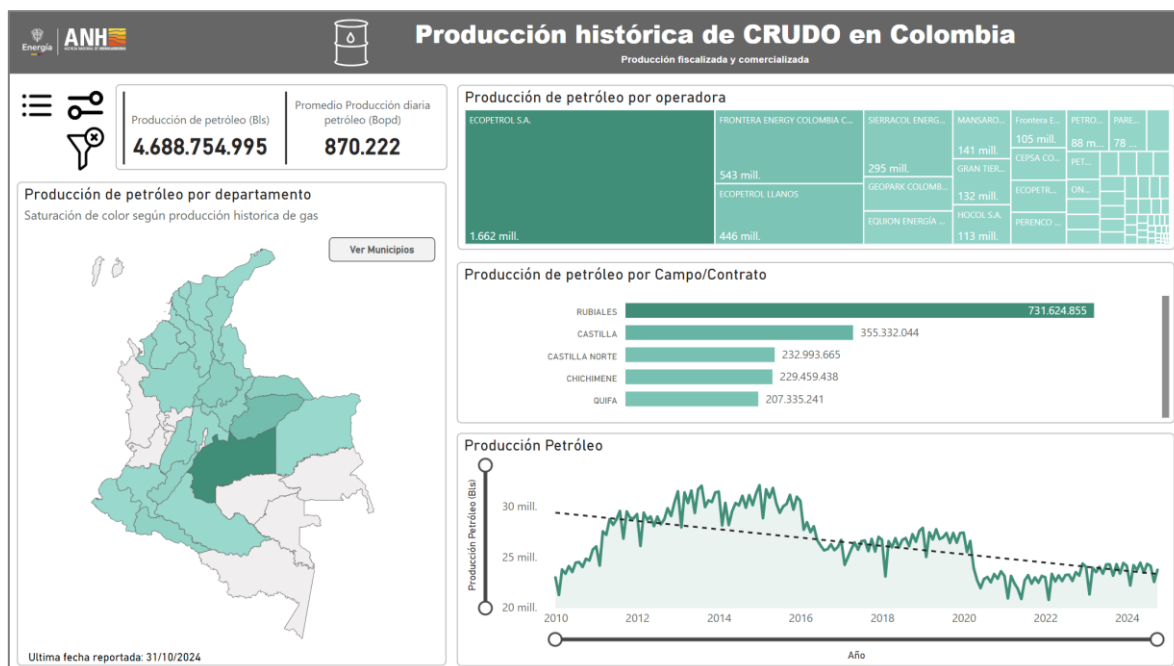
Energía | ANH AGENCIA NACIONAL DE HIDROCARBUROS

Producción histórica de CRUDO en Colombia
Producción fiscalizada y comercializada

Producción de petróleo (Bls)
4.688.754.995

Promedio Producción diaria petróleo (Bopd)
870.222

Producción de petróleo por departamento
Saturación de color según producción historica de gas

Ver Municipios

Ultima fecha reportada: 31/10/2024

Producción de petróleo por operadora

ECOPETROL S.A.
1.662 mill.
FRONTERA ENERGY COLOMBIA C...
543 mill.
ECOPETROL LLANOS
446 mill.
SIERRACOL ENERG...
295 mill.
GEOPARK COLOMB...
EQUION ENERGÍA ...
MANSARO...
141 mill.
GRAN TIER...
132 mill.
HOCOL S.A.
113 mill.
Frontera E...
105 mill.
CEPSA CO...
ECOPETR...
PERENCO ...
PETRO...
88 m...
PET...
ON...
PARE...
78 ...

Producción de petróleo por Campo/Contrato

| | |
|---|---|
| RUBIALES | 731.624.855 |
| CASTILLA | 355.332.044 |
| CASTILLA NORTE | 232.993.665 |
| CHICHIMENE | 229.459.438 |
| QUIFA | 207.335.241 |

Producción Petróleo

Producción Petróleo (Bls)
30 mill.
25 mill.
20 mill.
2010
2012
2014
2016
2018
2020
2022
2024
Año